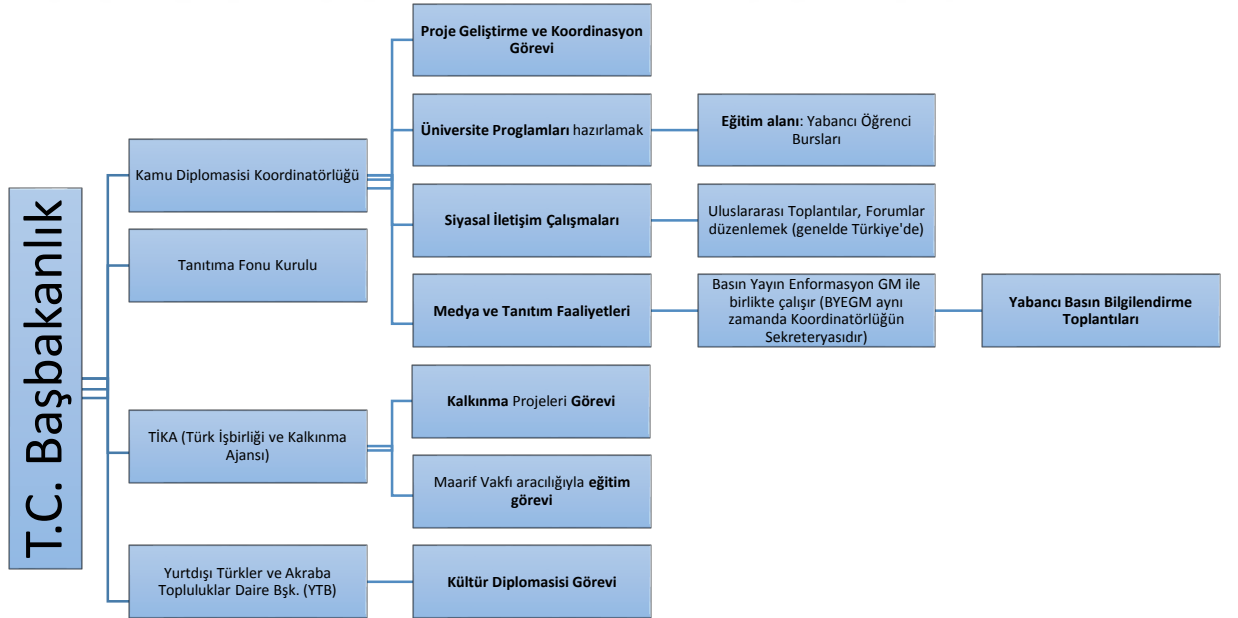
T.C. Başbakanlık

Kamu Diplomasisi Koordinatörlüğü

Proje Geliştirme ve Koordinasyon Görevi

Üniversite Proglamları hazırlamak

Eğitim alanı: Yabancı Öğrenci Bursları

Siyasal İletişim Çalışmaları

Uluslararası Toplantılar, Forumlar düzenlemek (genelde Türkiye'de)

Medya ve Tanıtım Faaliyetleri

Basın Yayın Enformasyon GM ile birlikte çalışır (BYEGM aynı zamanda Koordinatörlüğün Sekreteryasıdır)

Yabancı Basın Bilgilendirme Toplantıları

Tanıtıma Fonu Kurulu

TİKA (Türk İşbirliği ve Kalkınma Ajansı)

Kalkınma Projeleri Görevi

Maarif Vakfı aracılığıyla eğitim görevi

Yurtdışı Türkler ve Akraba Topluluklar Daire Bşk. (YTB)

Kültür Diplomasisi Görevi